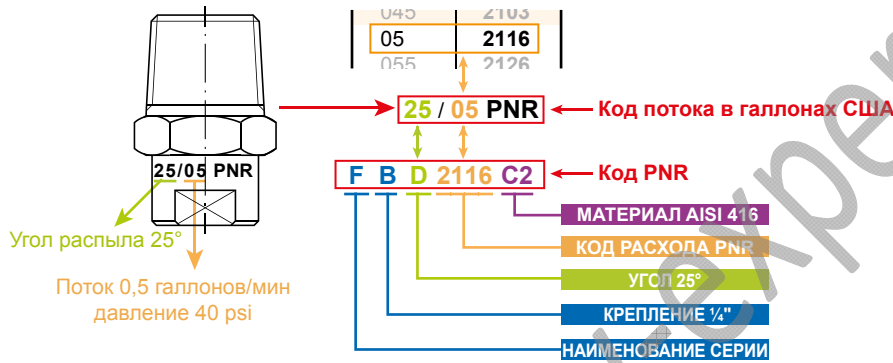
045 | 2103
05 | 2116
055 | 2126

25/05 PNR

25 / 05 PNR

Код потока в галлонах США

F B D 2116 C2

Код PNR

Угол распыла 25°

Поток 0,5 галлонов/мин давление 40 psi

МАТЕРИАЛ AISI 416

КОД РАСХОДА PNR

УГОЛ 25°

КРЕПЛЕНИЕ ¼"

НАИМЕНОВАНИЕ СЕРИИ